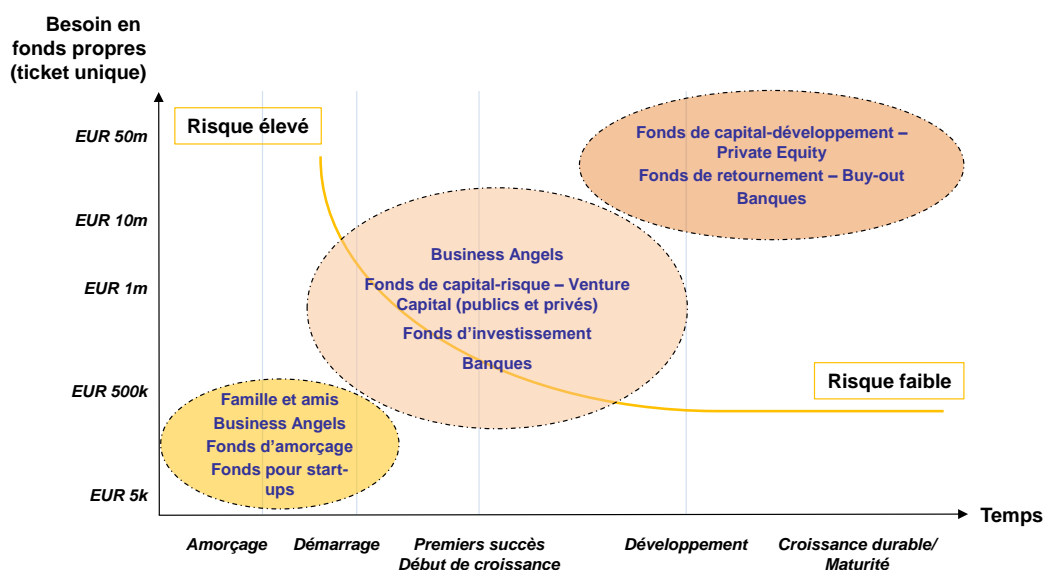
Besoin en fonds propres (ticket unique)

Risque élevé

EUR 50m

EUR 10m

EUR 1m

EUR 500k

EUR 5k

Fonds de capital-développement – Private Equity
Fonds de retournement – Buy-out
Banques

Business Angels
Fonds de capital-risque – Venture Capital (publics et privés)
Fonds d'investissement
Banques

Famille et amis
Business Angels
Fonds d'amorçage
Fonds pour start-ups

Risque faible

Temps

Amorçage

Démarrage

Premiers succès
Début de croissance

Développement

Croissance durable/
Maturité